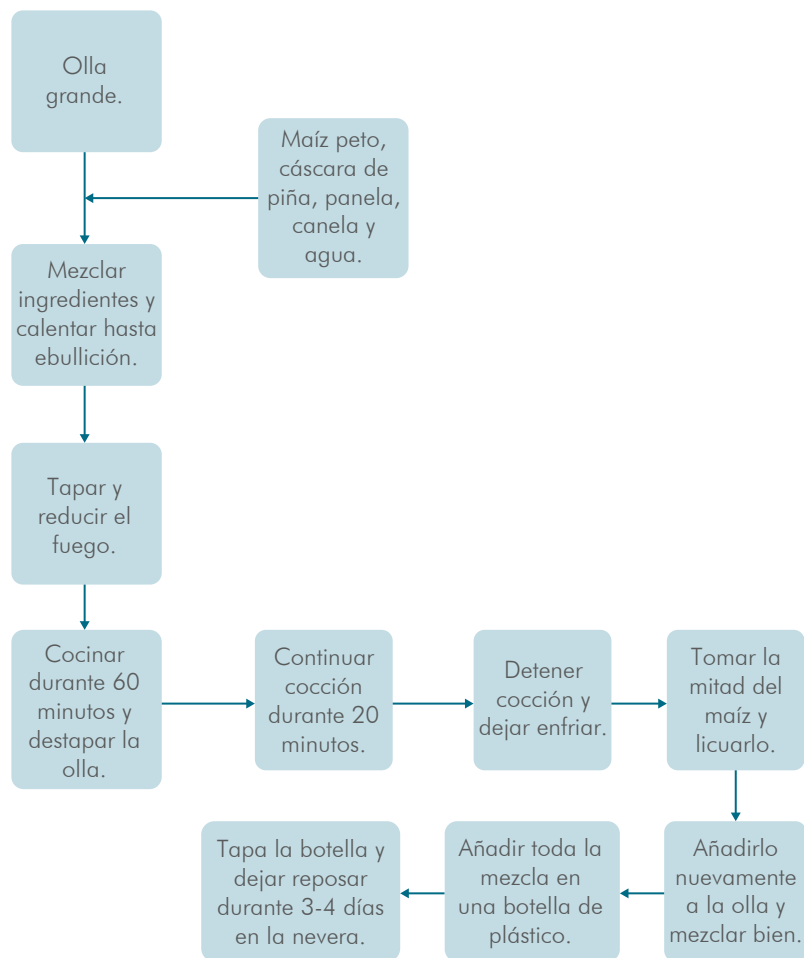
Olla grande.

Maíz peto, cáscara de piña, panela, canela y agua.

Mezclar ingredientes y calentar hasta ebullición.

Tapar y reducir el fuego.

Cocinar durante 60 minutos y destapar la olla.

Continuar cocción durante 20 minutos.

Detener cocción y dejar enfriar.

Tomar la mitad del maíz y licuarlo.

Añadirlo nuevamente a la olla y mezclar bien.

Añadir toda la mezcla en una botella de plástico.

Tapa la botella y dejar reposar durante 3-4 días en la nevera.